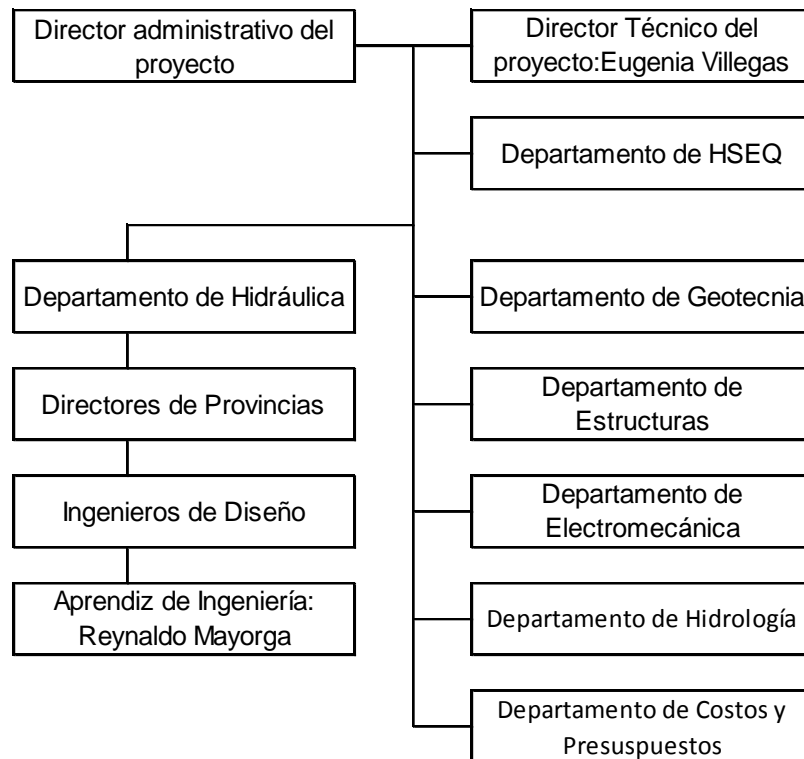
Director administrativo del proyecto

Director Técnico del proyecto:Eugenia Villegas

Departamento de HSEQ

Departamento de Hidráulica

Directores de Provincias

Ingenieros de Diseño

Aprendiz de Ingeniería: Reynaldo Mayorga

Departamento de Geotecnia

Departamento de Estructuras

Departamento de Electromecánica

Departamento de Hidrología

Departamento de Costos y Presuspuestos